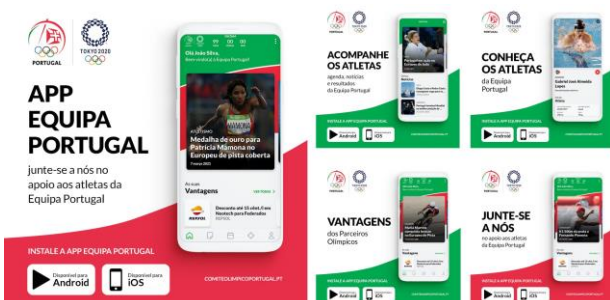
PORTUGAL

TOKYO 2020

APP EQUIPA PORTUGAL

junte-se a nós no apoio aos atletas da Equipa Portugal

Olá João Silva, Bem-vindo(a) à Equipa Portugal!

Medalha de ouro para Patrícia Mamona no Europeu de pista coberta

As suas Vantagens

VER TODAS

INSTALE A APP EQUIPA PORTUGAL

Disponível para Android

Disponível para iOS

COMITEOLIMPICOPORTUGAL.PT

ACOMPANHE OS ATLETAS

agenda, notícias e resultados da Equipa Portugal

INSTALE A APP EQUIPA PORTUGAL

Android

iOS

CONHEÇA OS ATLETAS

da Equipa Portugal

Gabriel Lopes

INSTALE A APP EQUIPA PORTUGAL

Android

iOS

VANTAGENS

dos Parceiros Olímpicos

INSTALE A APP EQUIPA PORTUGAL

Android

iOS

JUNTE-SE A NÓS

no apoio aos atletas da Equipa Portugal

INSTALE A APP EQUIPA PORTUGAL

Android

iOS